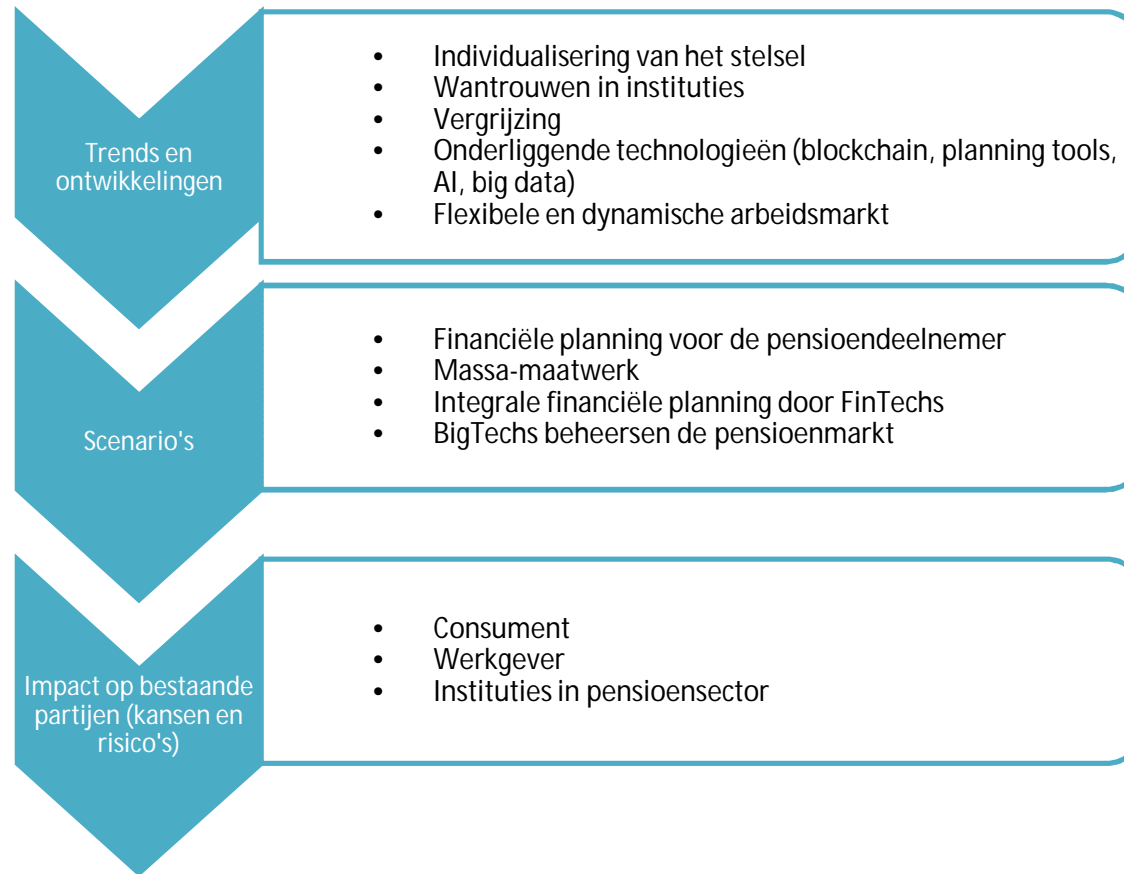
Trends en ontwikkelingen

- Individualisering van het stelsel
- Wantrouwen in instituties
- Vergrijzing
- Onderliggende technologieën (blockchain, planning tools, AI, big data)
- Flexibele en dynamische arbeidsmarkt

Scenario's

- Financiële planning voor de pensioendeelnemer
- Massa-maatwerk
- Integrale financiële planning door FinTechs
- BigTechs beheersen de pensioenmarkt

Impact op bestaande partijen (kansen en risico's)

- Consument
- Werkgever
- Instituties in pensioensector